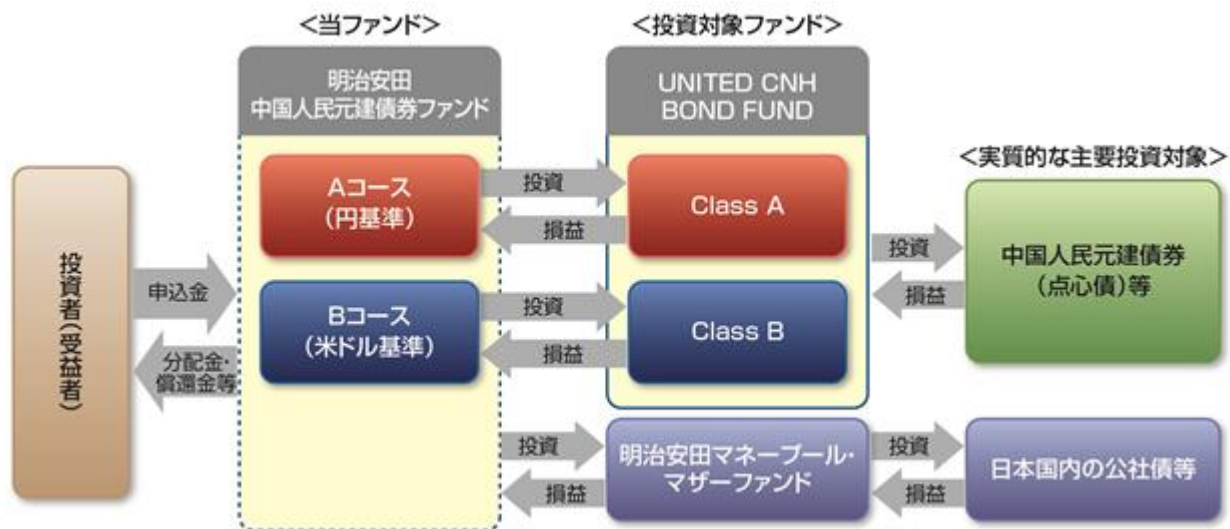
＜当ファンド＞

明治安田
中国人民元建債券ファンド

＜投資対象ファンド＞

UNITED CNH BOND FUND

＜実質的な主要投資対象＞

投資者（受益者）

申込金

分配金・償還金等

Aコース（円基準）

Bコース（米ドル基準）

投資

損益

投資

損益

Class A

Class B

投資

損益

中国人民元建債券（点心債）等

投資

損益

明治安田マネープール・マザーファンド

投資

損益

日本国内の公社債等